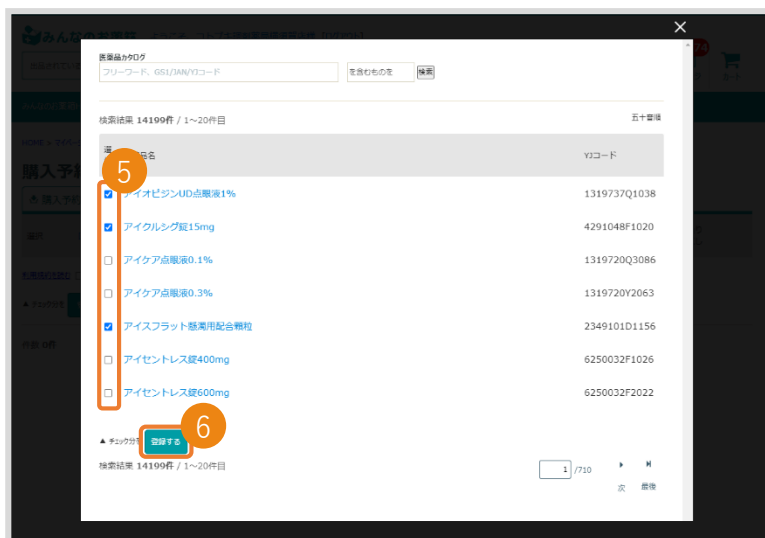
×

医薬品カタログ

フリーワード、GS1/JAN/YJコード

を含むものを

検索

検索結果 14199件 / 1～20件目

五十音順

選

品名

YJコード

5

アイオピジンUD点眼液1%

1319737Q1038

アイクルシグ錠15mg

4291048F1020

アイケア点眼液0.1%

1319720Q3086

アイケア点眼液0.3%

1319720Y2063

アイスフラット懸濁用配合顆粒

2349101D1156

アイセントレス錠400mg

6250032F1026

アイセントレス錠600mg

6250032F2022

▲ チェック分を

登録する

6

検索結果 14199件 / 1～20件目

1 /710

次

最後